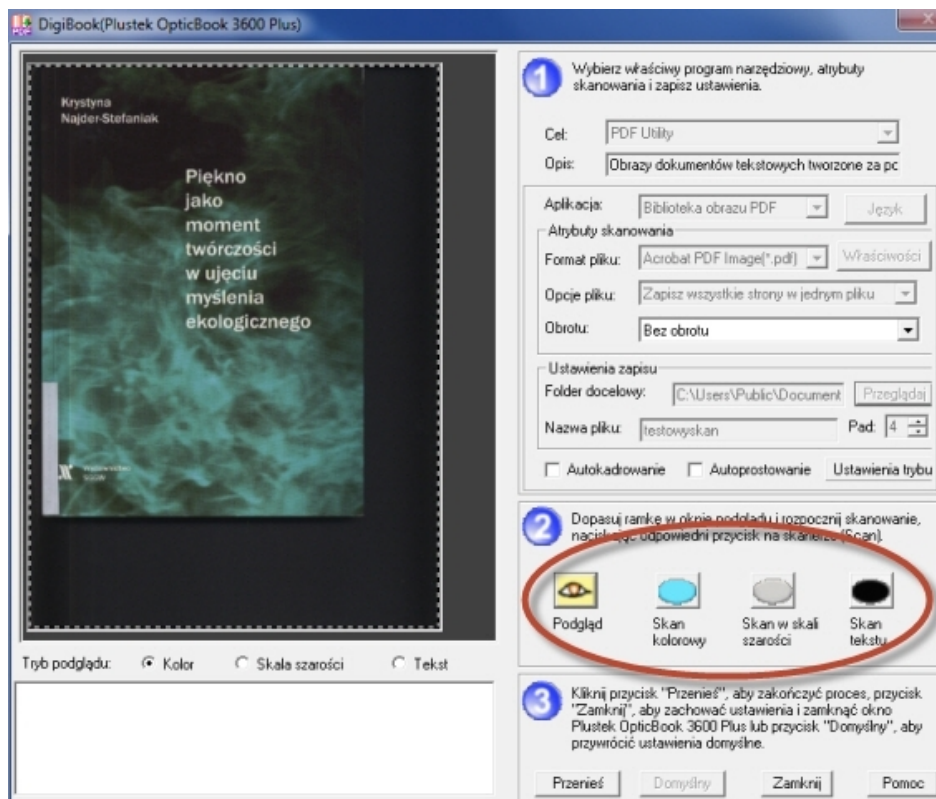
DigiBook(Plustek OpticBook 3600 Plus)

Krystyna Najder-Stefaniak

Piękno jako moment twórczości w ujęciu myślenia ekologicznego

1 Wybierz właściwy program narzędziowy, atrybuty skanowania i zapisz ustawienia.

Cel: PDF Utility
Opis: Obrazy dokumentów tekstowych tworzone za pc

Aplikacja: Biblioteka obrazu PDF Język
Atrybuty skanowania
Format pliku: Acrobat PDF Image(*.pdf) Właściwości
Opcje pliku: Zapisz wszystkie strony w jednym pliku
Obrotu: Bez obrotu

Ustawienia zapisu
Folder docelowy: C:\Users\Public\Document Przeglądaj
Nazwa pliku: testowyskan Pad: 4

Autokadrowanie Autoprostowanie Ustawienia trybu

2 Dopasuj ramkę w oknie podglądu i rozpocznij skanowanie, naciskając odpowiedni przycisk na skanerze (Scan).

Podgląd
Skan kolorowy
Skan w skali szarości
Skan tekstu

Tryb podglądu: Kolor Skala szarości Tekst

3 Kliknij przycisk "Przenieś", aby zakończyć proces, przycisk "Zamknij", aby zachować ustawienia i zamknąć okno Plustek OpticBook 3600 Plus lub przycisk "Domyślny", aby przywrócić ustawienia domyślne.

Przenieś Domyślny Zamknij Pomoc